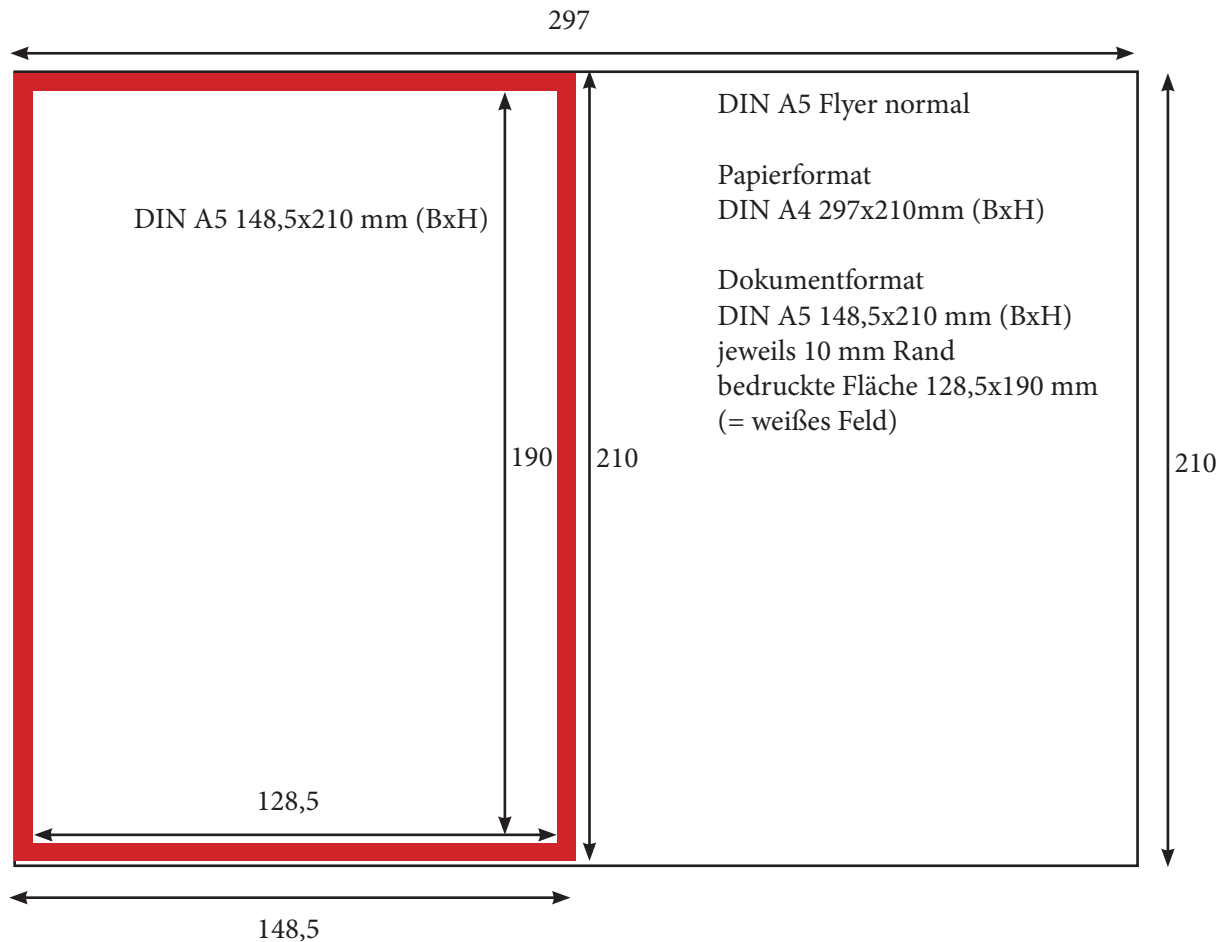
297

DIN A5 148,5x210 mm (BxH)

DIN A5 Flyer normal

Papierformat
DIN A4 297x210mm (BxH)

Dokumentformat
DIN A5 148,5x210 mm (BxH)
jeweils 10 mm Rand
bedruckte Fläche 128,5x190 mm
(= weißes Feld)

190

210

210

128,5

148,5